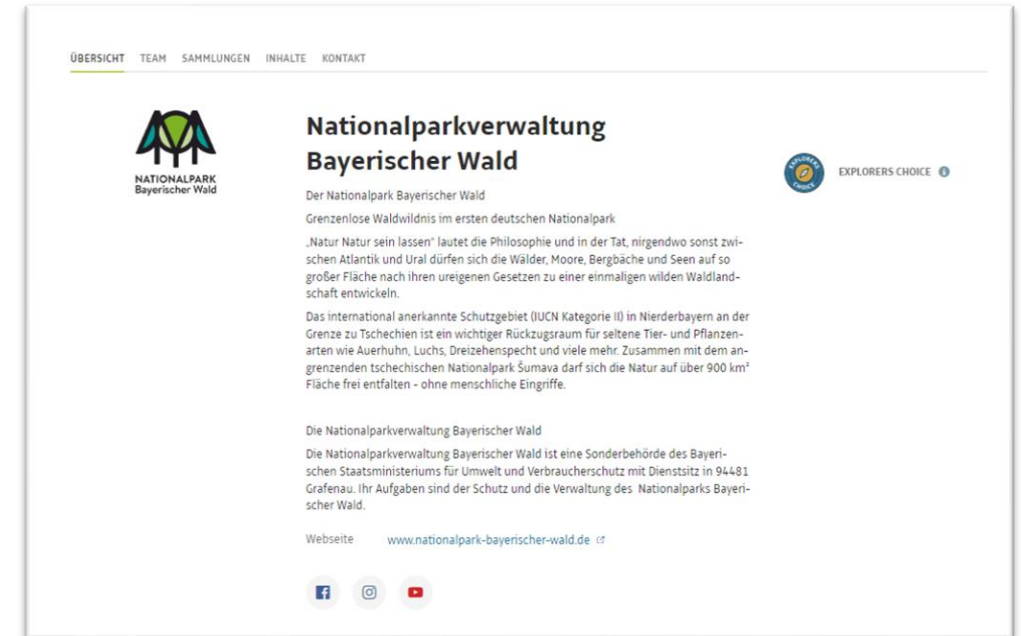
ÜBERSICHT TEAM SAMMLUNGEN INHALTE KONTAKT

NATIONALPARK
Bayerischer Wald

# Nationalparkverwaltung Bayerischer Wald

EXPLORERS CHOICE

EXPLORERS CHOICE

Der Nationalpark Bayerischer Wald

Grenzenlose Waldwildnis im ersten deutschen Nationalpark

„Natur Natur sein lassen" lautet die Philosophie und in der Tat, nirgendwo sonst zwischen Atlantik und Ural dürfen sich die Wälder, Moore, Bergbäche und Seen auf so großer Fläche nach ihren ureigenen Gesetzen zu einer einmaligen wilden Waldlandschaft entwickeln.

Das international anerkannte Schutzgebiet (IUCN Kategorie II) in Niederbayern an der Grenze zu Tschechien ist ein wichtiger Rückzugsraum für seltene Tier- und Pflanzenarten wie Auerhuhn, Luchs, Dreizehenspecht und viele mehr. Zusammen mit dem angrenzenden tschechischen Nationalpark Šumava darf sich die Natur auf über 900 km² Fläche frei entfalten - ohne menschliche Eingriffe.

Die Nationalparkverwaltung Bayerischer Wald

Die Nationalparkverwaltung Bayerischer Wald ist eine Sonderbehörde des Bayerischen Staatsministeriums für Umwelt und Verbraucherschutz mit Dienstsitz in 94481 Grafenau. Ihr Aufgaben sind der Schutz und die Verwaltung des Nationalparks Bayerischer Wald.

Webseite www.nationalpark-bayerischer-wald.de